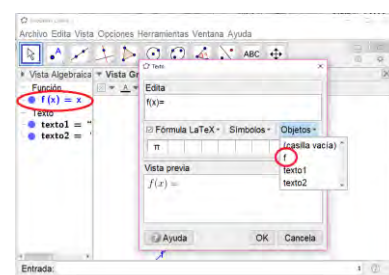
Sindatos_Lipers]
Archivo Edita Vista Opciones Herramientas Ventana Ayuda
ABC
Vista Algebraica
Vista Gr
Función
f(x) = x
Texto
texto1 = "
texto2 = "
Texto
Edita
f(x)=
Fórmula LaTeX
Símbolos
Objetos
π
(casilla vacía)
f
texto1
texto2
Vista previa
$f(x) =$
Ayuda
OK
Cancela
Entrada: